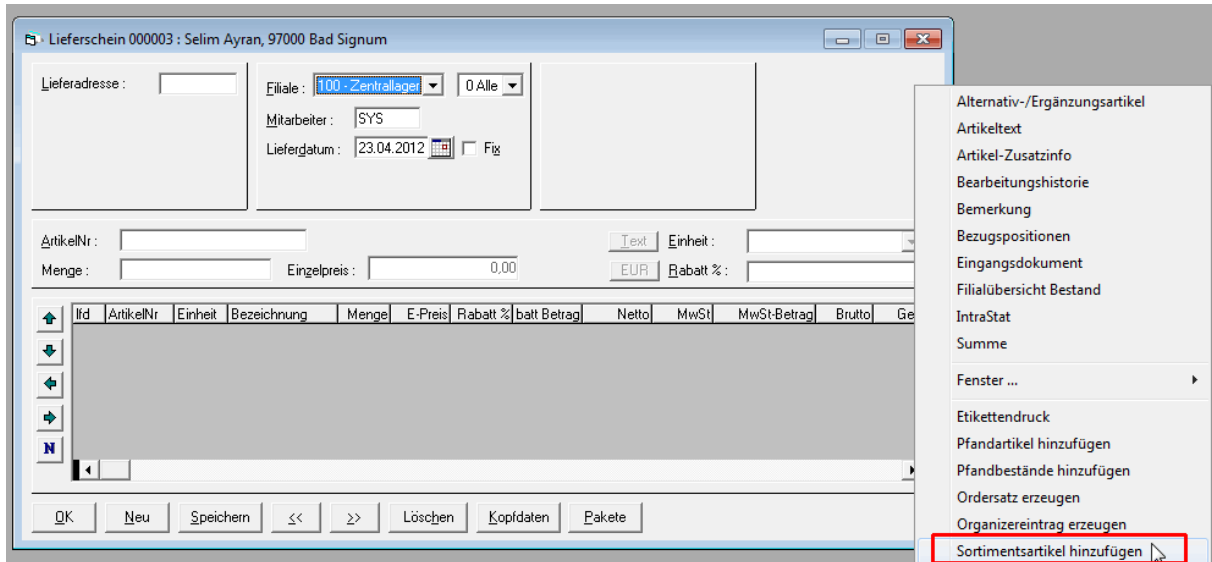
Lieferschein 000003 : Selim Ayran, 97000 Bad Signum

Lieferadresse :

Filiale : 100 - Zentrallager
0 Alle
Mitarbeiter : SYS
Lieferdatum : 23.04.2012
Fix

ArtikelNr :
Menge :
Einzelpreis : 0,00
Text
EUR
Einheit :
Rabatt % :

| lfd | ArtikelNr | Einheit | Bezeichnung | Menge | E-Preis | Rabatt % | batt Betrag | Netto | MwSt | MwSt-Betrag | Brutto | Ge |
|---|---|---|---|---|---|---|---|---|---|---|---|---|

N

OK
Neu
Speichern
<<
>>
Löschen
Kopfdaten
Pakete

Alternativ-/Ergänzungsartikel
Artikeltext
Artikel-Zusatzinfo
Bearbeitungshistorie
Bemerkung
Bezugspositionen
Eingangsdokument
Filialübersicht Bestand
IntraStat
Summe
Fenster ...
Etikettendruck
Pfandartikel hinzufügen
Pfandbestände hinzufügen
Ordersatz erzeugen
Organizereintrag erzeugen
Sortimentsartikel hinzufügen